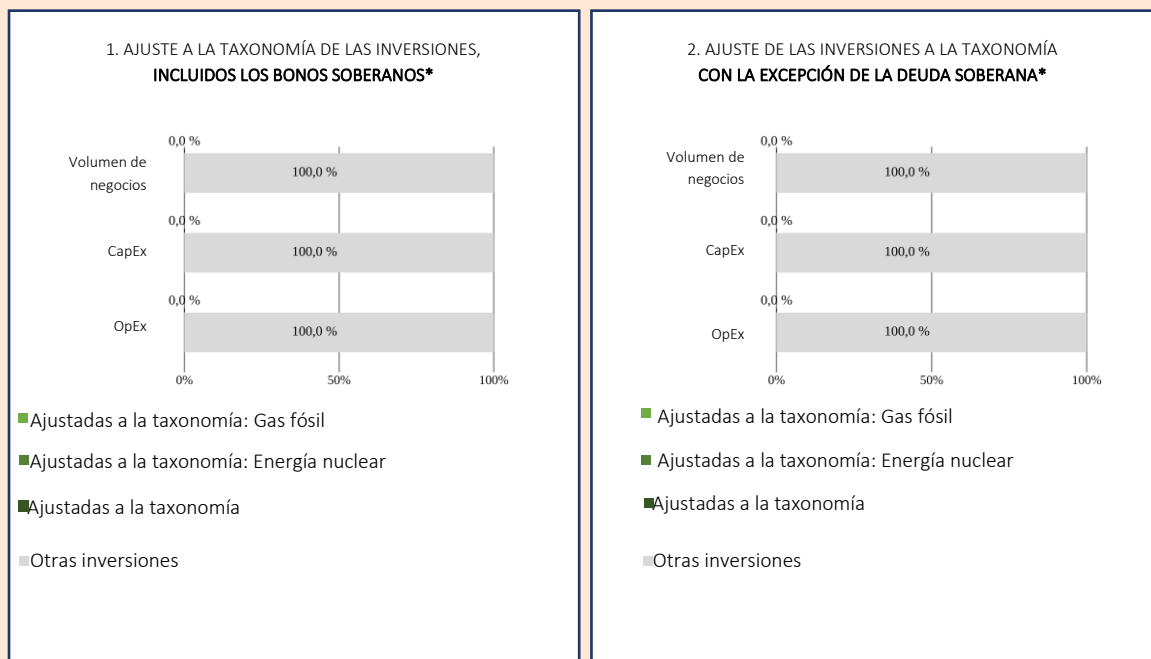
1. AJUSTE A LA TAXONOMÍA DE LAS INVERSIONES,
INCLUIDOS LOS BONOS SOBERANOS*

0,0 %
Volumen de negocios
100,0 %

0,0 %
CapEx
100,0 %

0,0 %
OpEx
100,0 %

0% 50% 100%

Ajustadas a la taxonomía: Gas fósil

Ajustadas a la taxonomía: Energía nuclear

Ajustadas a la taxonomía

Otras inversiones

2. AJUSTE DE LAS INVERSIONES A LA TAXONOMÍA
CON LA EXCEPCIÓN DE LA DEUDA SOBERANA*

0,0 %
Volumen de negocios
100,0 %

0,0 %
CapEx
100,0 %

0,0 %
OpEx
100,0 %

0% 50% 100%

Ajustadas a la taxonomía: Gas fósil

Ajustadas a la taxonomía: Energía nuclear

Ajustadas a la taxonomía

Otras inversiones